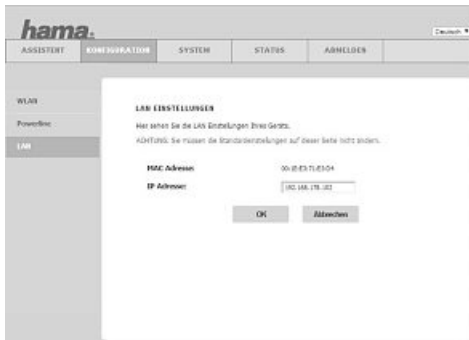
hama.

Deutsch

ASSISTENT
KONFIGURATION
SYSTEM
STATUS
ABMELDEN

WLAN
Powerline
LAN

LAN EINSTELLUNGEN

Hier sehen Sie die LAN Einstellungen Ihres Geräts.

ACHTUNG: Sie müssen die Standardeinstellungen auf dieser Seite nicht ändern.

MAC Adresse: 00:1E:E3:71:E3:D4

IP Adresse: 192.168.178.102

OK
Abbrechen